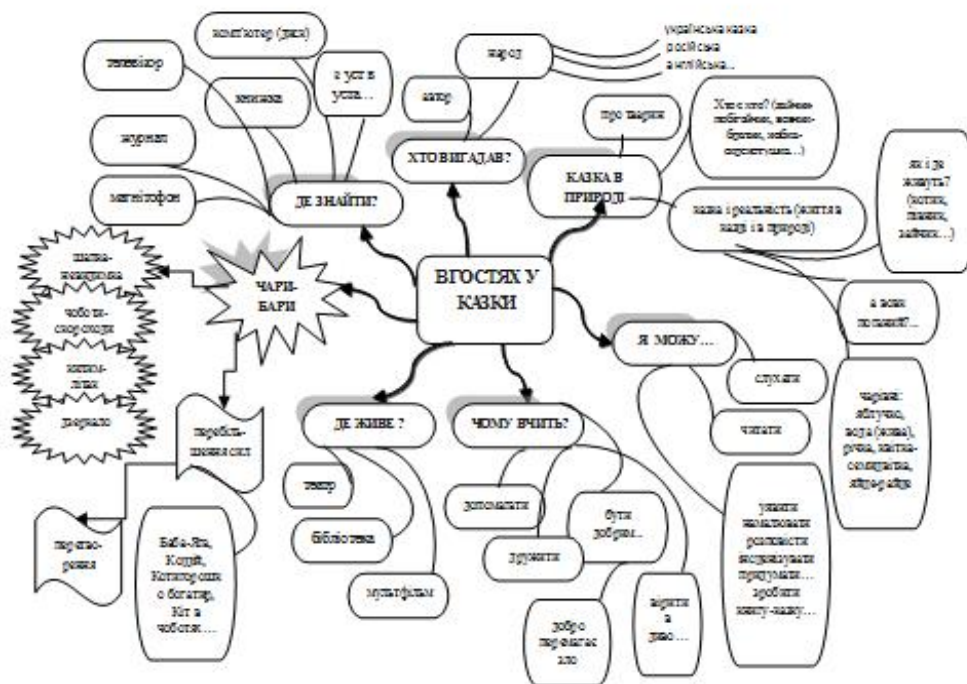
ВГОСТЯХ У КАЗКИ

ДЕ ЗНАЙТИ?

комп'ютер (диск)

телевізор

книжка

з уст в уста…

журнал

магнітофон

ХТО ВИГАДАВ?

народ

українська казка
російська
англійська…

автор

КАЗКА В ПРИРОДІ

про тварин

Хто є хто? (зайчик-побігайчик, вовчик-братик, лисичка-сестричка…)

казка і реальність (життя в казці і в природі)

як і де живуть? (котик, півник, зайчик…)

а вони погані?…

ЧАРИ-БАРИ

шапка-невидимка

чоботи-скороходи

килим-літак

дзеркало

перевтілення сил

перетворення

Баба-Яга, Кощій, Котигорошко богатир, Кіт в чоботях…

ДЕ ЖИВЕ ?

театр

бібліотека

мультфільм

ЧОМУ ВЧИТЬ?

допомагати

бути добрим…

дружити

добро перемагає зло

вірити в диво…

Я МОЖУ…

слухати

читати

уявляти намалювати розповісти інсценізувати придумати… зробити казку-хазку…

чарівні: яблучко, вода (жива), річка, хатка-самоцвітка, яйце кайця